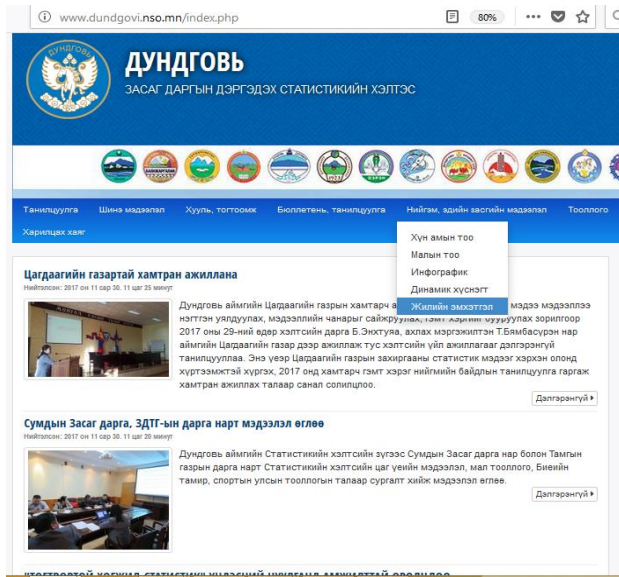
www.dundgovi.nso.mn/index.php

80%

ДУНДГОВЬ

ЗАСАГ ДАРГЫН ДЭРГЭДЭХ СТАТИСТИКИЙН ХЭЛТЭС

Танилцуулга Шинэ мэдээлэл Хууль, тогтоомж Бюллетень, танилцуулга Нийгэм, эдийн засгийн мэдээлэл Тооллого

Харилцах хаяг

Хүн амын тоо

Малын тоо

Инфографик

Динамик хүснэгт

Жилийн эмхэтгэл

Цагдаагийн газартай хамтран ажиллана

Нийтэлсэн: 2017 оны 11 сар 30. 11 цаг 25 минут

Дундговь аймгийн Цагдаагийн газрын хамтарч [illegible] мэдээ мэдээллээ нэгтгэн уялдуулах, мэдээллийн чанарыг сайжруулах, гэмт хэргийн бүүрүүлах зорилгоор 2017 оны 29-нийн өдөр хэлтсийн дарга Б.Энхтуяа, ахлах мэргэжилтэн Т.Бямбасүрэн нар аймгийн Цагдаагийн газар дээр ажиллаж тус хэлтсийн үйл ажиллагааг дэлгэрэнгүй танилцууллаа. Энэ үеэр Цагдаагийн газрын захиргааны статистик мэдээг хэрхэн олонд хүртээмжтэй хүргэх, 2017 онд хамтарч гэмт хэрэг нийгмийн байдлын танилцуулга гаргаж хамтран ажиллах талаар санал солилцлоо.

Дэлгэрэнгүй

Сумдын Засаг дарга, ЗДТГ-ын дарга нарт мэдээлэл өглөө

Нийтэлсэн: 2017 оны 11 сар 30. 11 цаг 20 минут

Дундговь аймгийн Статистикийн хэлтсийн зүгээс Сумдын Засаг дарга нар болон Тамгын газрын дарга нарт Статистикийн хэлтсийн цаг үеийн мэдээлэл, мал тооллого, Биеийн тамир, спортын улсын тооллогын талаар сургалт хийж мэдээлэл өглөө.

Дэлгэрэнгүй